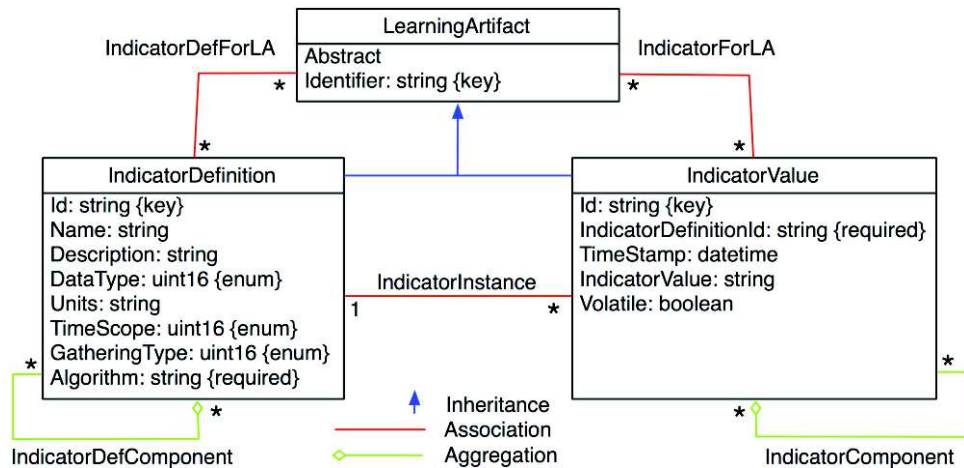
LearningArtifact
Abstract
Identifier: string {key}

IndicatorDefForLA

IndicatorForLA

*

*

*

*

IndicatorDefinition
Id: string {key}
Name: string
Description: string
DataType: uint16 {enum}
Units: string
TimeScope: uint16 {enum}
GatheringType: uint16 {enum}
Algorithm: string {required}

IndicatorInstance

1

*

IndicatorValue
Id: string {key}
IndicatorDefinitionId: string {required}
TimeStamp: datetime
IndicatorValue: string
Volatile: boolean

*

*

*

*

Inheritance
Association
Aggregation

IndicatorDefComponent

IndicatorComponent